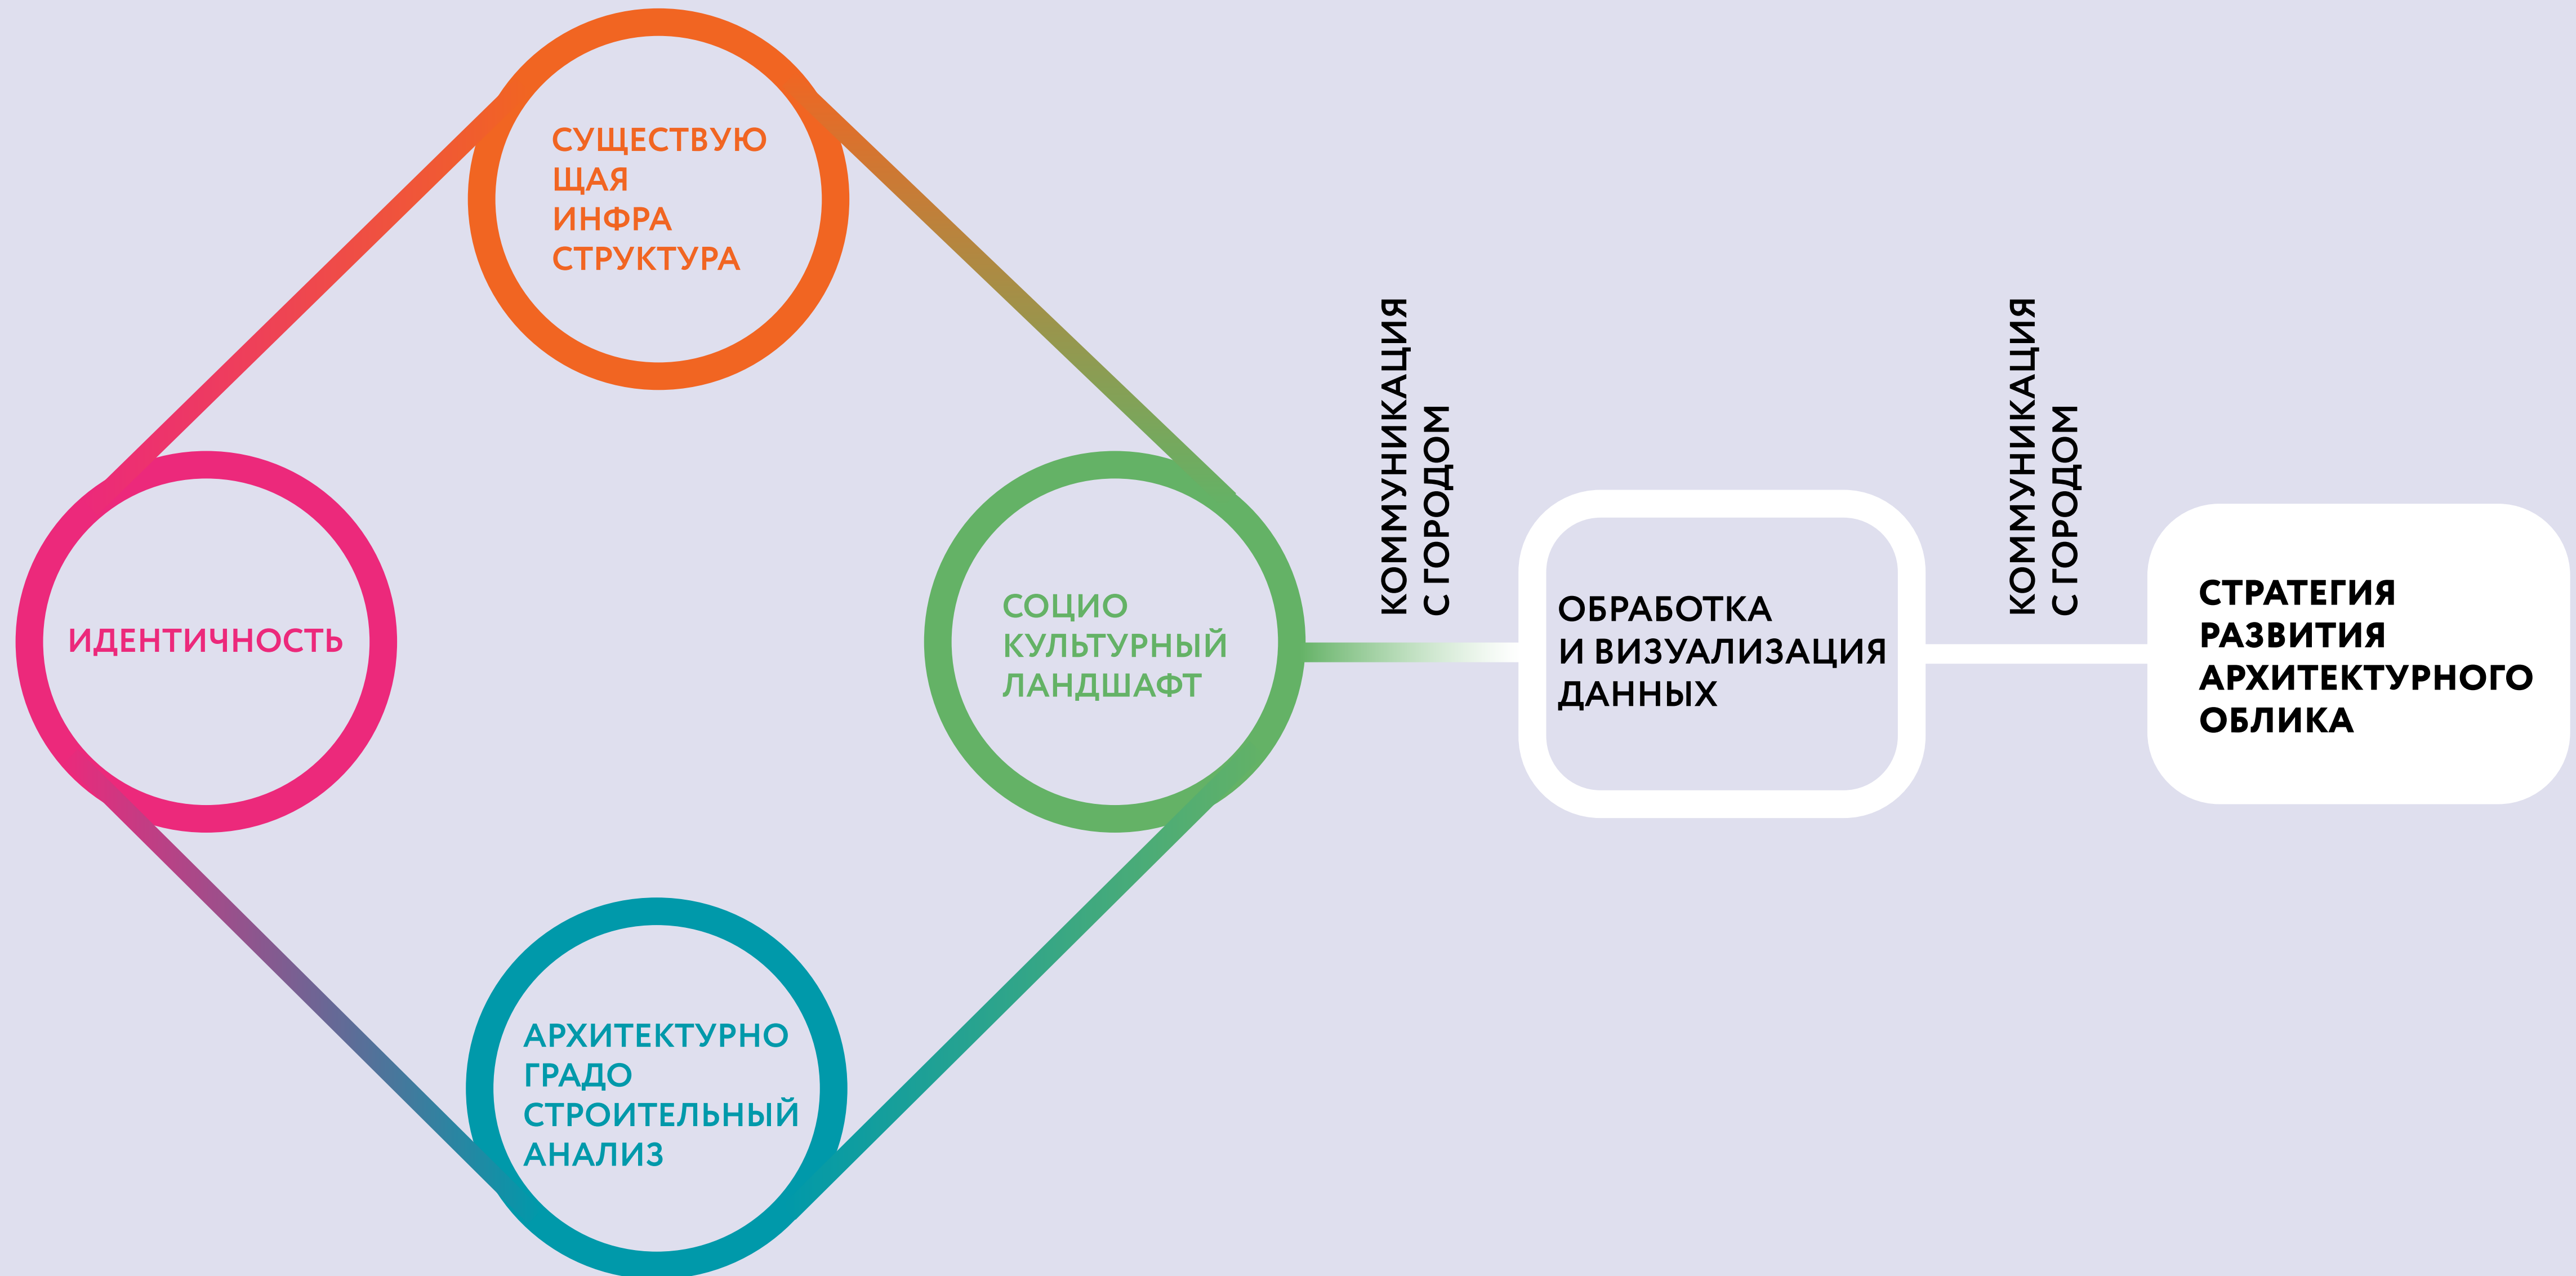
СУЩЕСТВУЮ
ЩАЯ
ИНФРА
СТРУКТУРА

ИДЕНТИЧНОСТЬ

СОЦИО
КУЛЬТУРНЫЙ
ЛАНДШАФТ

АРХИТЕКТУРНО
ГРАДО
СТРОИТЕЛЬНЫЙ
АНАЛИЗ

КОММУНИКАЦИЯ
С ГОРОДОМ

ОБРАБОТКА
И ВИЗУАЛИЗАЦИЯ
ДАННЫХ

КОММУНИКАЦИЯ
С ГОРОДОМ

СТРАТЕГИЯ
РАЗВИТИЯ
АРХИТЕКТУРНОГО
ОБЛИКА